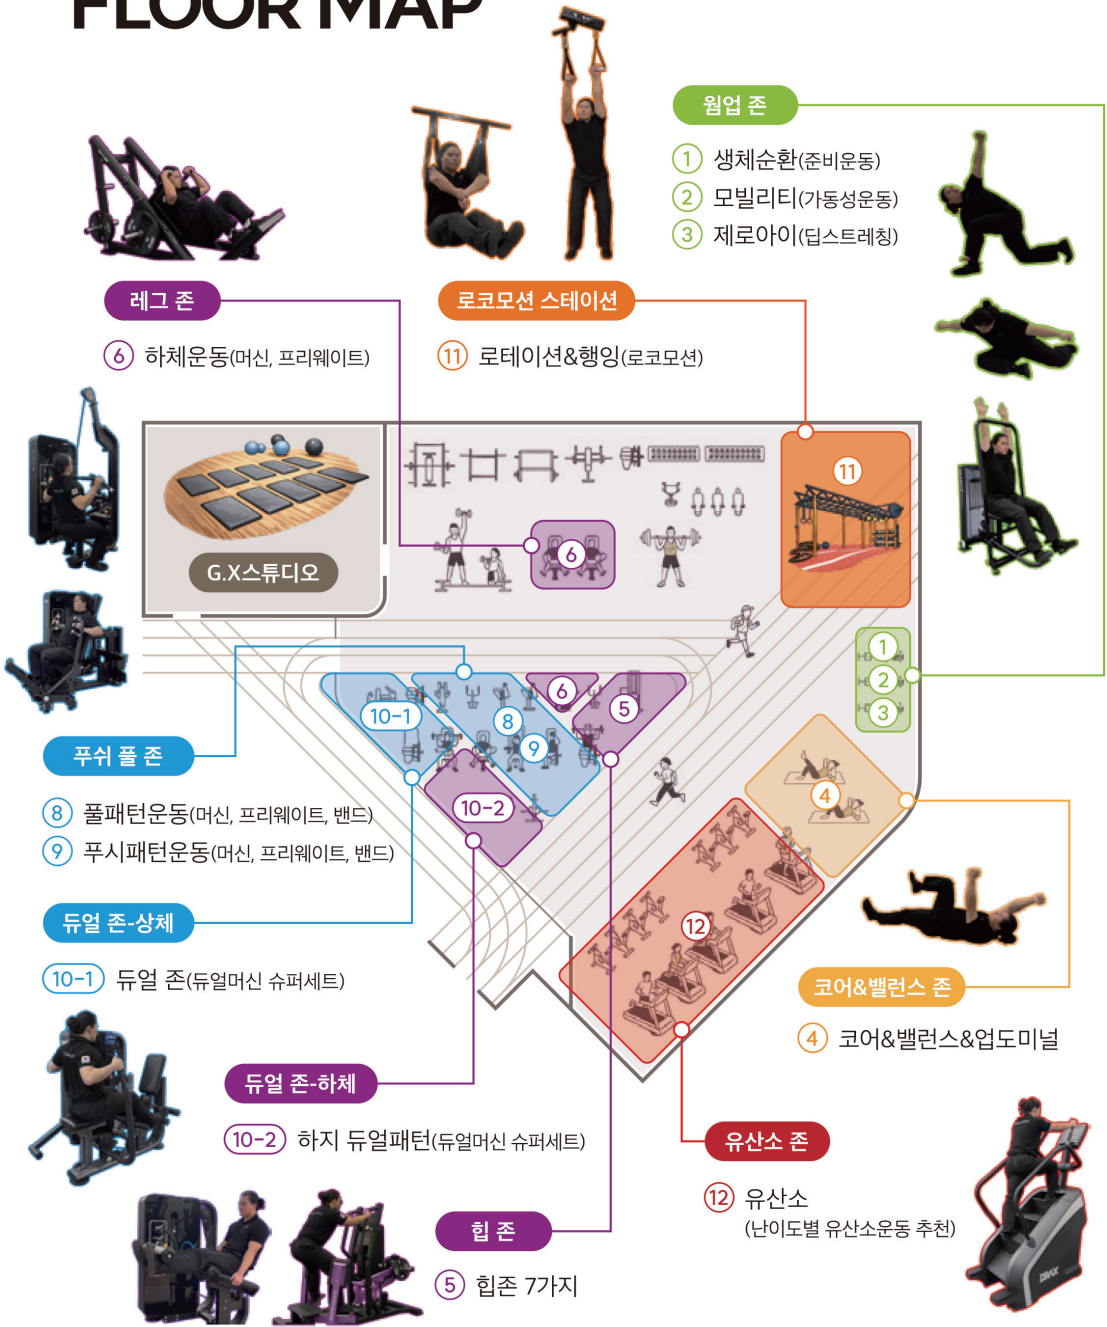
FLOOR MAP

웜업 존
1 생체순환(준비운동)
2 모빌리티(가동성운동)
3 제로아이(딥스트레칭)

레그 존
6 하체운동(머신, 프리웨이트)

로코모션 스테이션
11 로테이션&행잉(로코모션)

G.X스튜디오

6
11
1
2
3
10-1
8
9
6
5
10-2
4
12

푸쉬 풀 존
8 풀패턴운동(머신, 프리웨이트, 밴드)
9 푸시패턴운동(머신, 프리웨이트, 밴드)

듀얼 존-상체
10-1 듀얼 존(듀얼머신 슈퍼세트)

코어&밸런스 존
4 코어&밸런스&업도미널

듀얼 존-하체
10-2 하지 듀얼패턴(듀얼머신 슈퍼세트)

유산소 존
12 유산소
(난이도별 유산소운동 추천)

힙 존
5 힙존 7가지